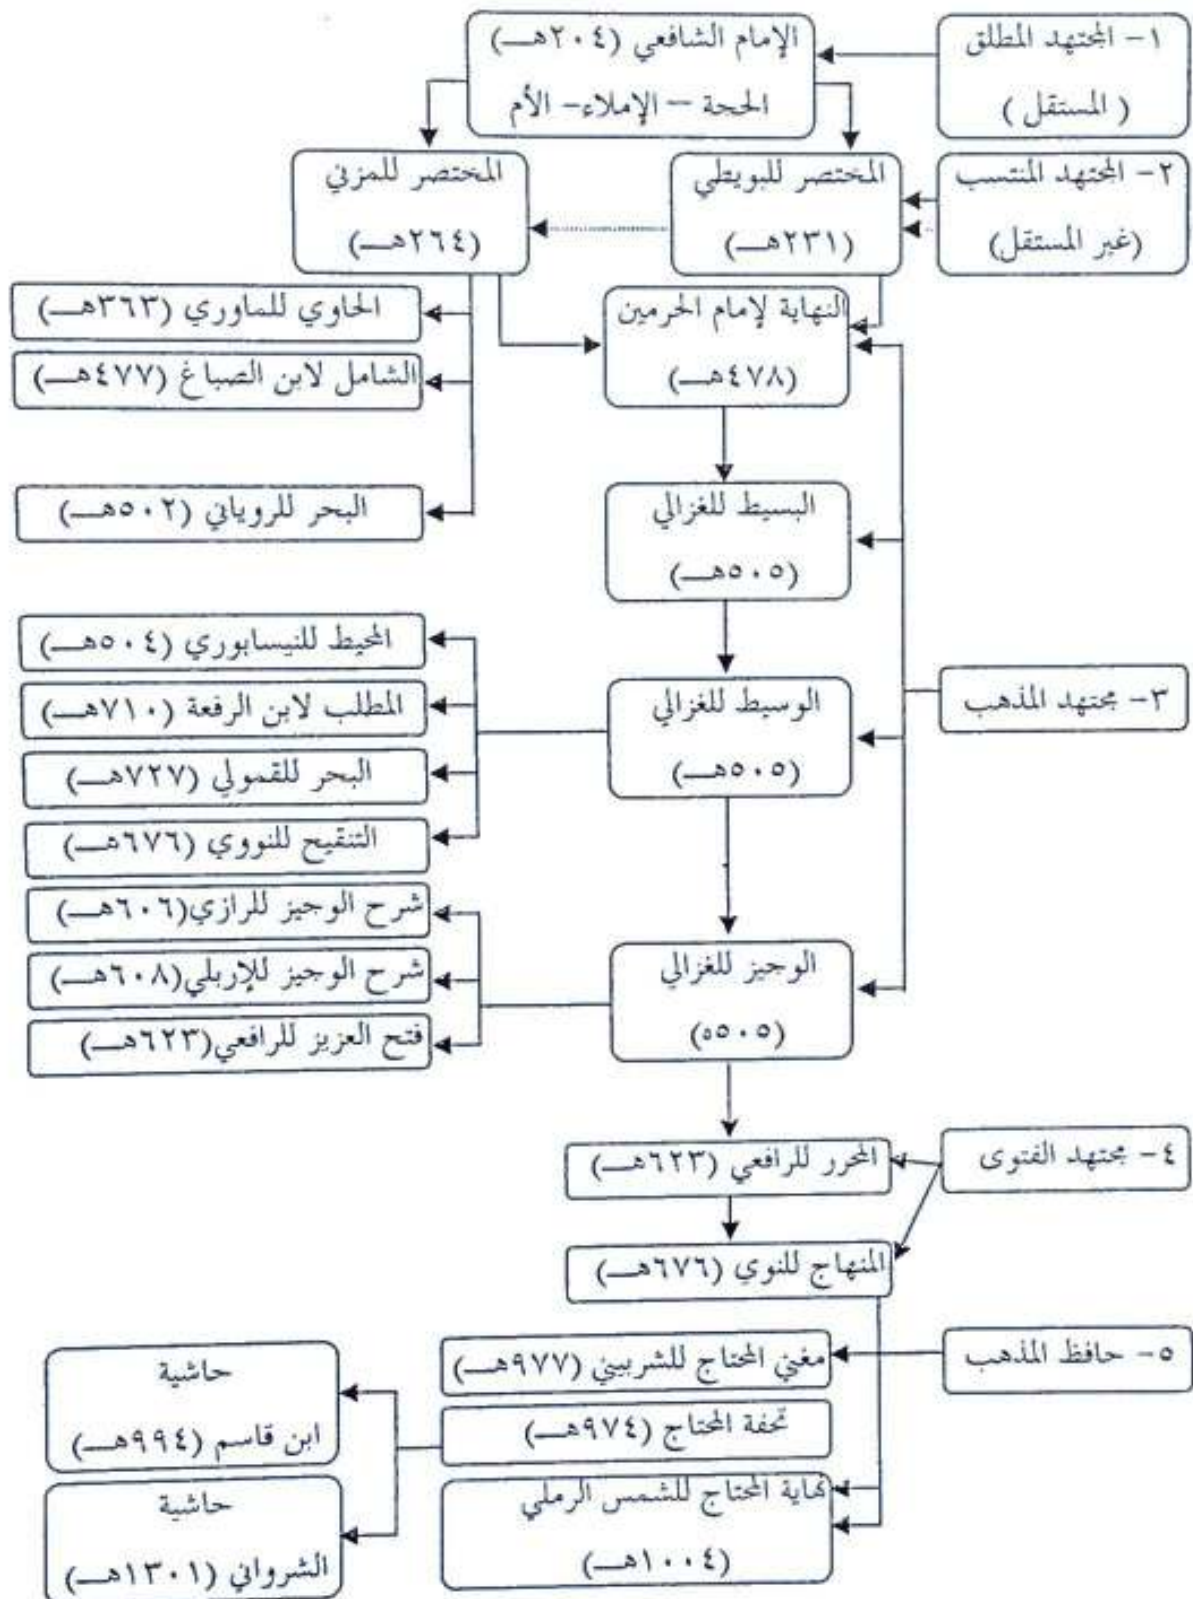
١- المجتهد المطلق
( المستقل )

الإمام الشافعي (٢٠٤هـ)
الحجة - الإملاء- الأم

٢- المجتهد المنتسب
(غير المستقل)

المختصر للبويطي
(٢٣١هـ)

المختصر للمزني
(٢٦٤هـ)

الحاوي للماوردي (٣٦٣هـ)

الشامل لابن الصباغ (٤٧٧هـ)

البحر للروياني (٥٠٢هـ)

النهاية لإمام الحرمين
(٤٧٨هـ)

البسيط للغزالي
(٥٠٥هـ)

٣- مجتهد المذهب

المحيط للنيسابوري (٥٠٤هـ)

المطلب لابن الرفعة (٧١٠هـ)

البحر للقمولي (٧٢٧هـ)

التنقيح للنووي (٦٧٦هـ)

الوسيط للغزالي
(٥٠٥هـ)

شرح الوجيز للرازي(٦٠٦هـ)

شرح الوجيز للإربلي(٦٠٨هـ)

فتح العزيز للرافعي(٦٢٣هـ)

الوجيز للغزالي
(٥٠٥هـ)

٤- مجتهد الفتوى

المحرر للرافعي (٦٢٣هـ)

المنهاج للنوي (٦٧٦هـ)

٥- حافظ المذهب

مغني المحتاج للشربيني (٩٧٧هـ)

تحفة المحتاج (٩٧٤هـ)

نهاية المحتاج للشمس الرملي
(١٠٠٤هـ)

حاشية
ابن قاسم (٩٩٤هـ)

حاشية
الشرواني (١٣٠١هـ)